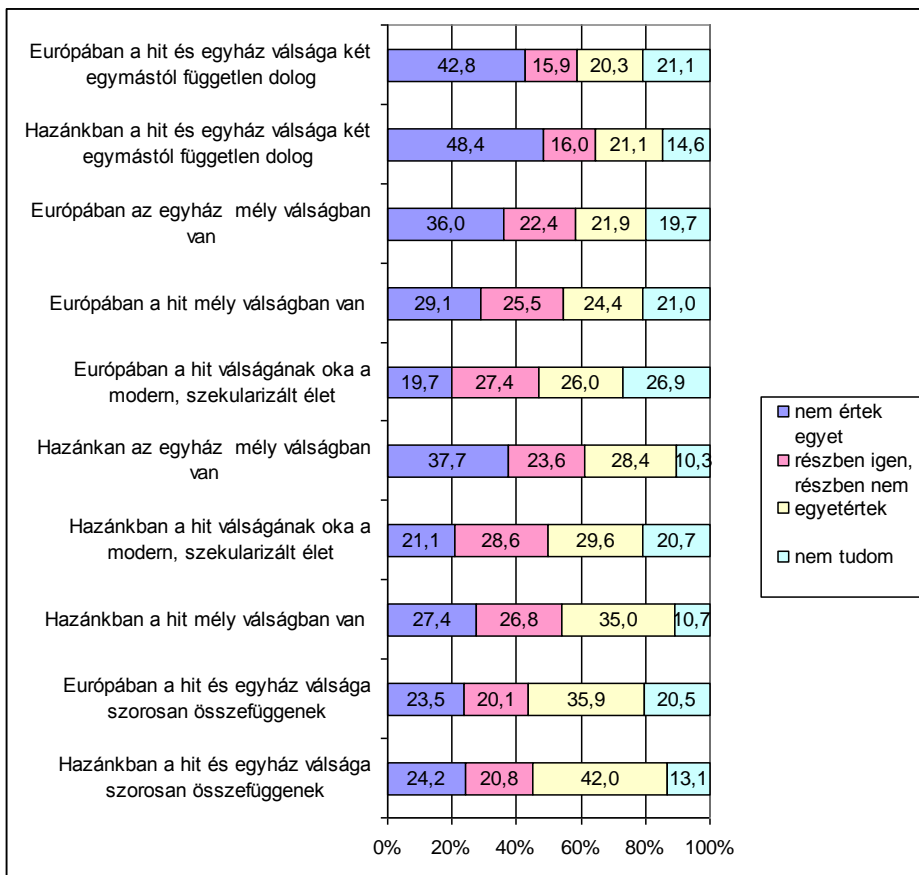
| | nem értek egyet | részben igen, részben nem | egyetértek | nem tudom |
|---|---|---|---|---|
| Európában a hit és egyház válsága két egymástól független dolog | 42,8 | 15,9 | 20,3 | 21,1 |
| Hazánkban a hit és egyház válsága két egymástól független dolog | 48,4 | 16,0 | 21,1 | 14,6 |
| Európában az egyház mély válságban van | 36,0 | 22,4 | 21,9 | 19,7 |
| Európában a hit mély válságban van | 29,1 | 25,5 | 24,4 | 21,0 |
| Európában a hit válságának oka a modern, szekularizált élet | 19,7 | 27,4 | 26,0 | 26,9 |
| Hazánkan az egyház mély válságban van | 37,7 | 23,6 | 28,4 | 10,3 |
| Hazánkban a hit válságának oka a modern, szekularizált élet | 21,1 | 28,6 | 29,6 | 20,7 |
| Hazánkban a hit mély válságban van | 27,4 | 26,8 | 35,0 | 10,7 |
| Európában a hit és egyház válsága szorosan összefüggenek | 23,5 | 20,1 | 35,9 | 20,5 |
| Hazánkban a hit és egyház válsága szorosan összefüggenek | 24,2 | 20,8 | 42,0 | 13,1 |

0% 20% 40% 60% 80% 100%

nem értek egyet
részben igen, részben nem
egyetértek
nem tudom